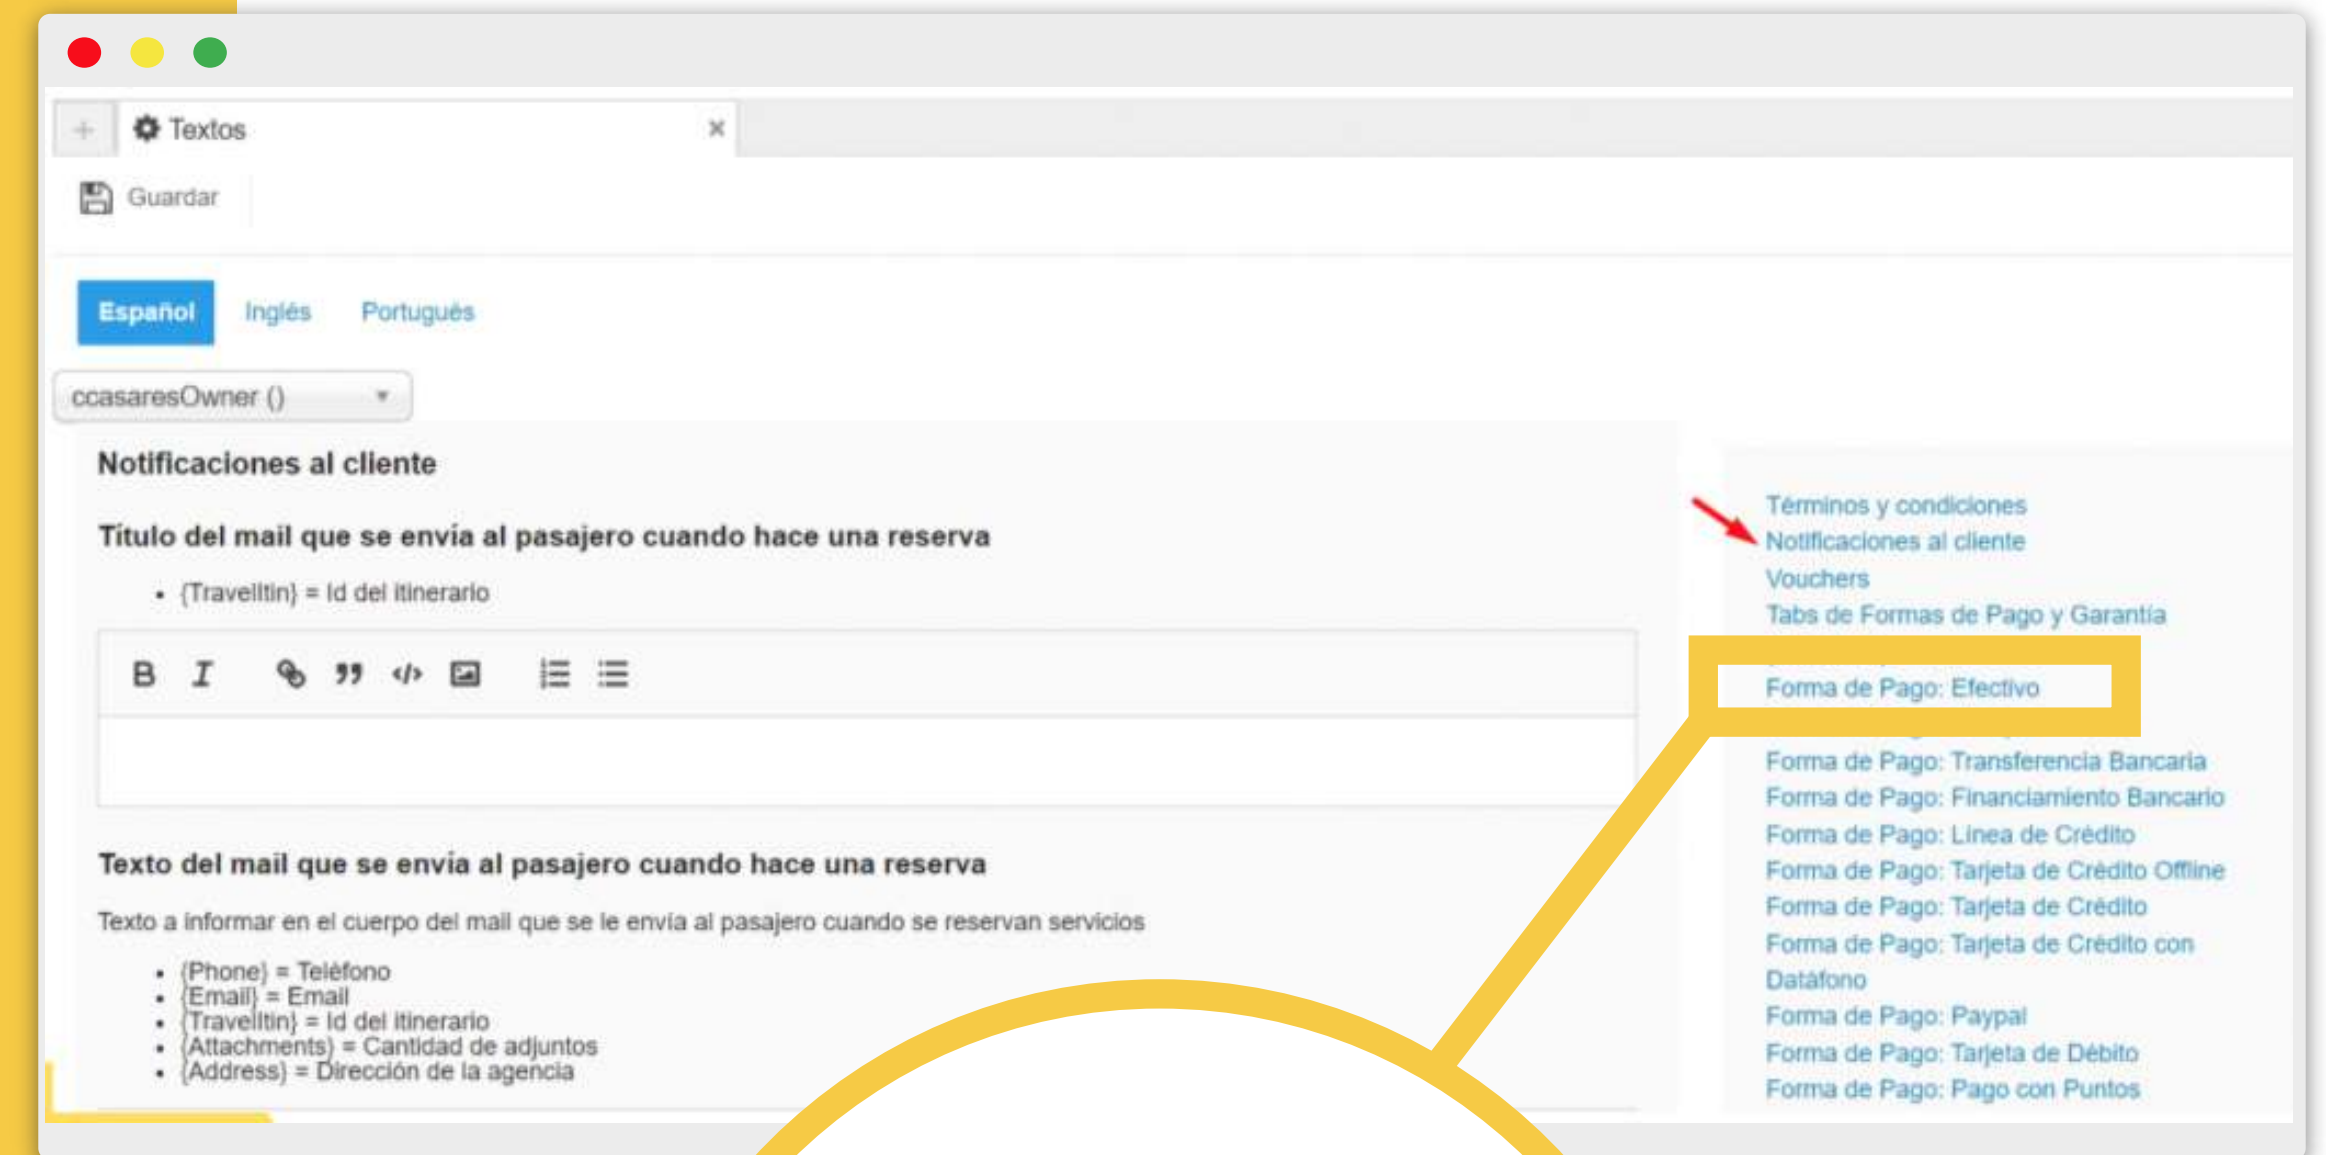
+ Textos ×

Guardar

Español Inglés Portugués

ccasaresOwner ()

Notificaciones al cliente

Título del mail que se envía al pasajero cuando hace una reserva

- {TravelItin} = Id del itinerario

B I

Texto del mail que se envía al pasajero cuando hace una reserva

Texto a informar en el cuerpo del mail que se le envía al pasajero cuando se reservan servicios

- {Phone} = Teléfono
- {Email} = Email
- {TravelItin} = Id del itinerario
- {Attachments} = Cantidad de adjuntos
- {Address} = Dirección de la agencia

Términos y condiciones
Notificaciones al cliente
Vouchers
Tabs de Formas de Pago y Garantía
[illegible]
Forma de Pago: Efectivo
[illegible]
Forma de Pago: Transferencia Bancaria
Forma de Pago: Financiamiento Bancario
Forma de Pago: Línea de Crédito
Forma de Pago: Tarjeta de Crédito Offline
Forma de Pago: Tarjeta de Crédito
Forma de Pago: Tarjeta de Crédito con Datáfono
Forma de Pago: Paypal
Forma de Pago: Tarjeta de Débito
Forma de Pago: Pago con Puntos